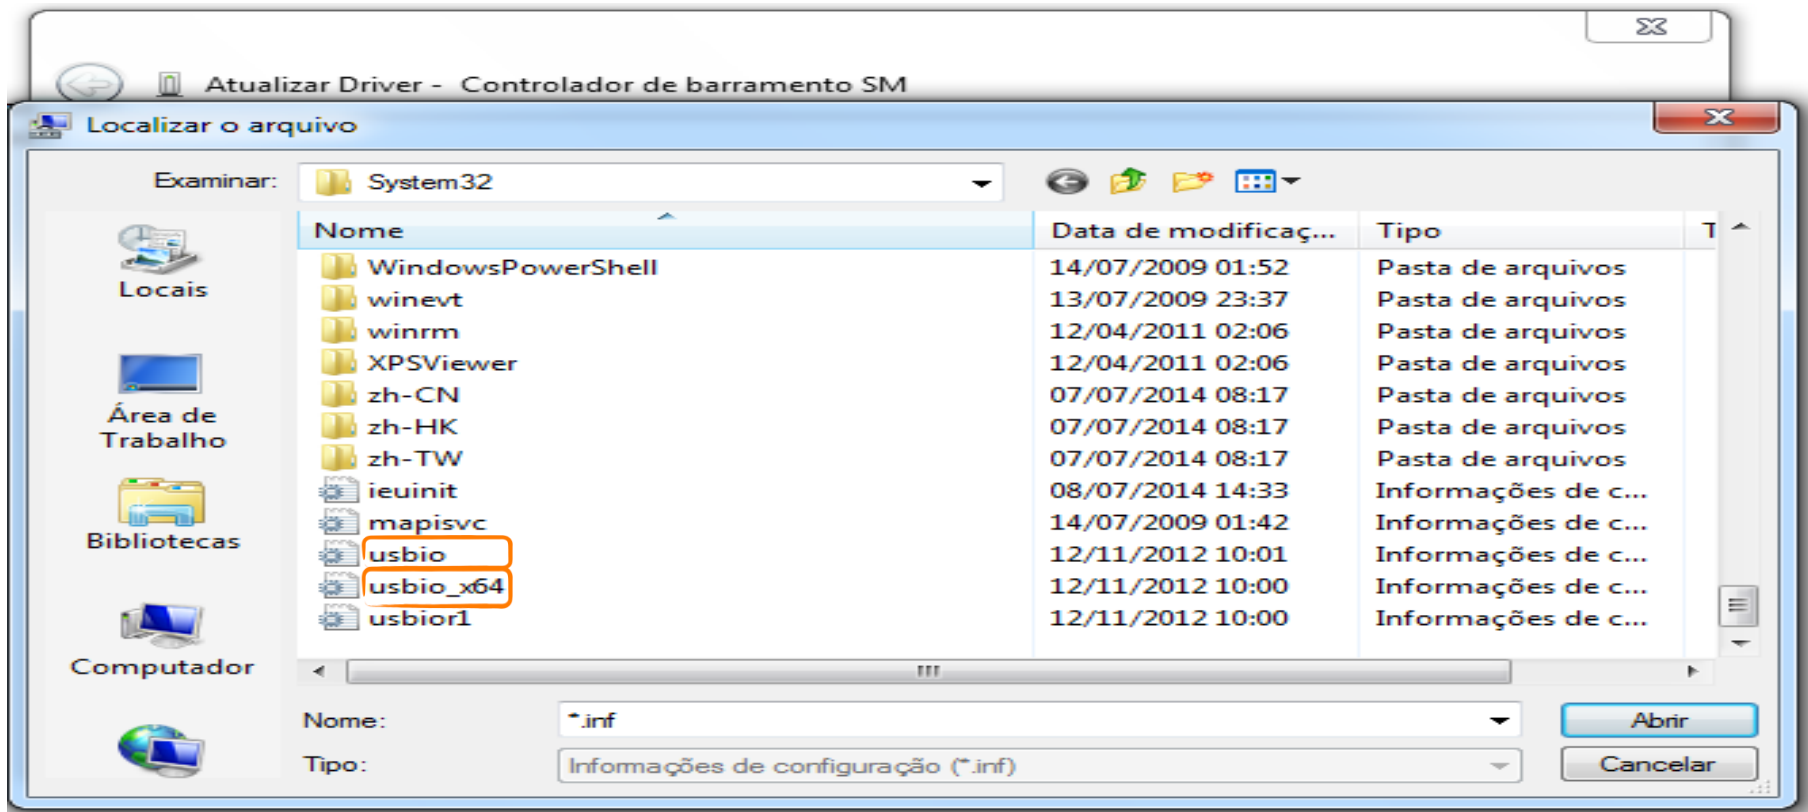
Atualizar Driver - Controlador de barramento SM

Localizar o arquivo

Examinar: System32

Locais
Área de Trabalho
Bibliotecas
Computador

| Nome | Data de modificaç... | Tipo | T |
|---|---|---|---|
| WindowsPowerShell | 14/07/2009 01:52 | Pasta de arquivos | |
| winevt | 13/07/2009 23:37 | Pasta de arquivos | |
| winrm | 12/04/2011 02:06 | Pasta de arquivos | |
| XPSViewer | 12/04/2011 02:06 | Pasta de arquivos | |
| zh-CN | 07/07/2014 08:17 | Pasta de arquivos | |
| zh-HK | 07/07/2014 08:17 | Pasta de arquivos | |
| zh-TW | 07/07/2014 08:17 | Pasta de arquivos | |
| ieuinit | 08/07/2014 14:33 | Informações de c... | |
| mapisvc | 14/07/2009 01:42 | Informações de c... | |
| usbio | 12/11/2012 10:01 | Informações de c... | |
| usbio_x64 | 12/11/2012 10:00 | Informações de c... | |
| usbior1 | 12/11/2012 10:00 | Informações de c... | |

Nome: *.inf
Tipo: Informações de configuração (*.inf)

Abrir
Cancelar